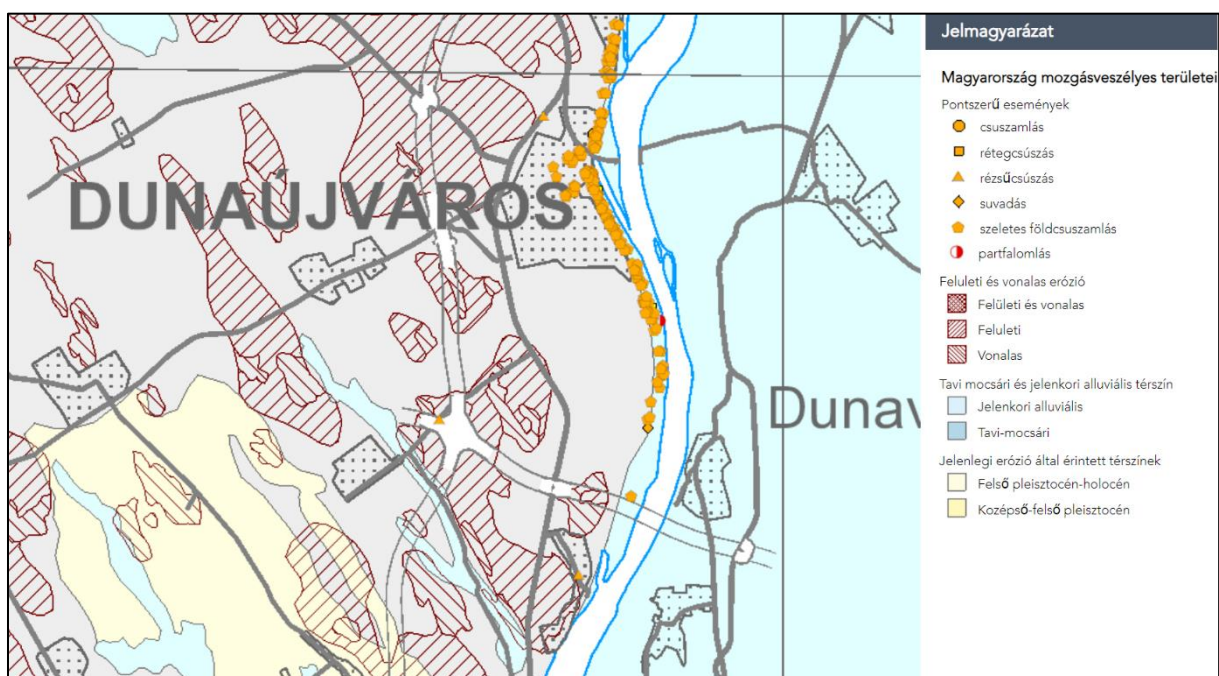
DUNAÚJVÁROS

Dunav

Jelmagyarázat

Magyarország mozgásveszélyes területei

Pontszerű események

csuszamlás

rétegcsúszás

rézsűcsúszás

suvadás

szeletes földcsuszamlás

partfalomlás

Feluleti és vonalas erózió

Felületi és vonalas

Feluleti

Vonalas

Tavi mocsári és jelenkori alluviális térszín

Jelenkori alluviális

Tavi-mocsári

Jelenlegi erózió által érintett térszínek

Felső pleisztocén-holocén

Középső-felső pleisztocén